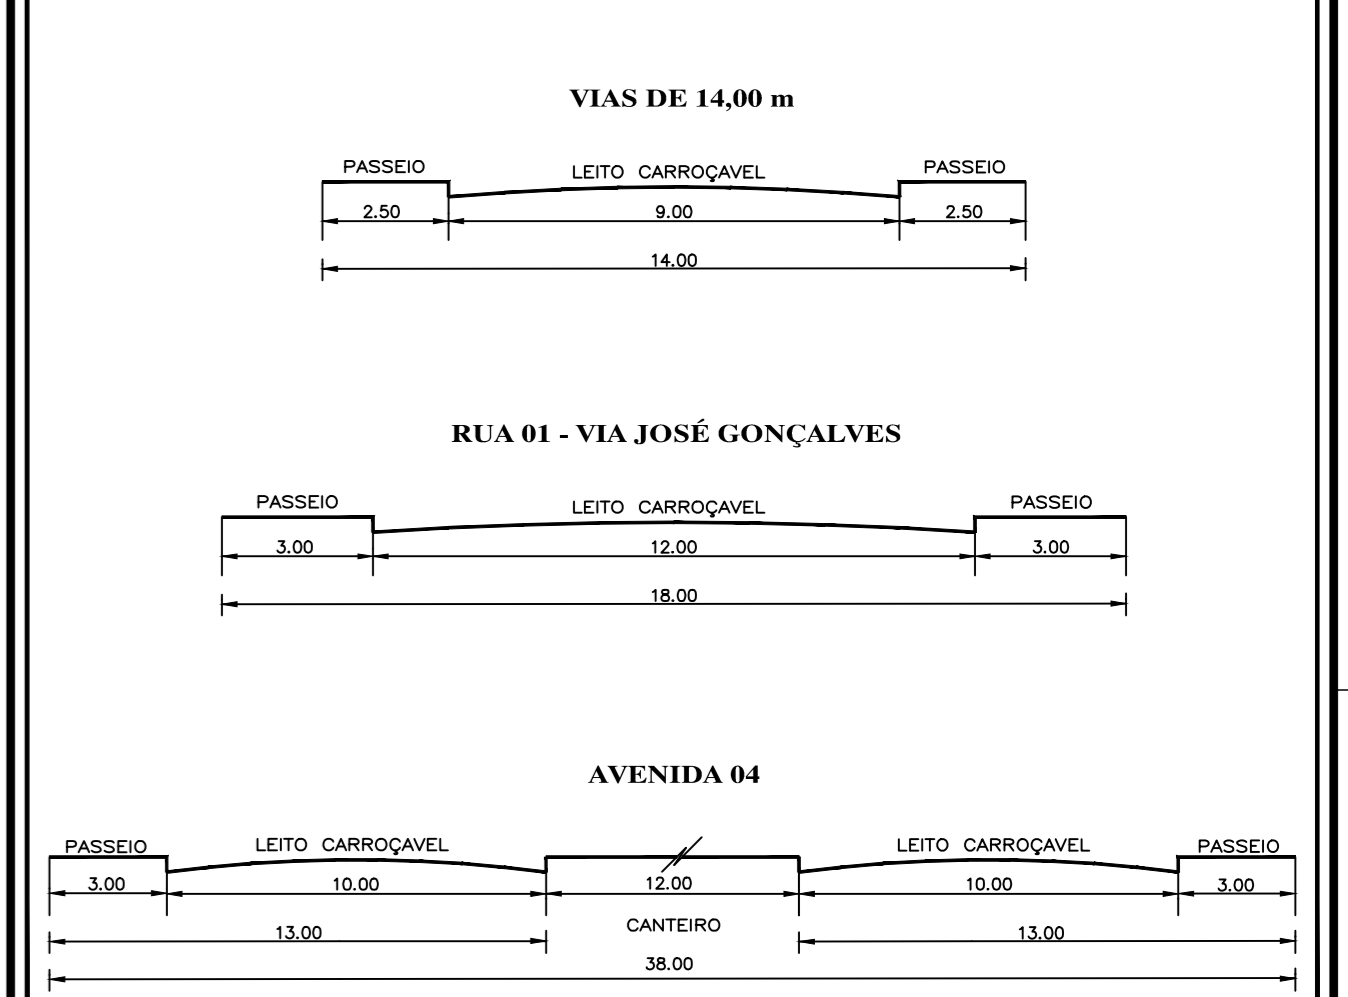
VIAS DE 14,00 m

PASSEIO
LEITO CARROÇAVEL
PASSEIO
2.50
9.00
2.50
14.00

RUA 01 - VIA JOSÉ GONÇALVES

PASSEIO
LEITO CARROÇAVEL
PASSEIO
3.00
12.00
3.00
18.00

AVENIDA 04

PASSEIO
LEITO CARROÇAVEL
LEITO CARROÇAVEL
PASSEIO
3.00
10.00
12.00
10.00
3.00
13.00
CANTEIRO
13.00
38.00